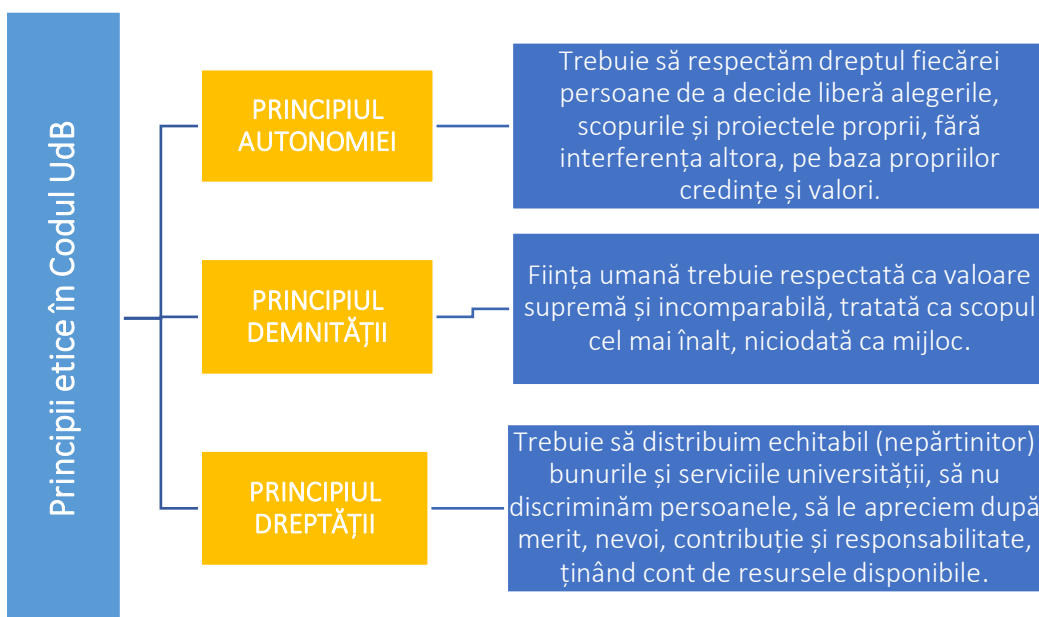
Principii etice în Codul UdB

PRINCIPIUL AUTONOMIEI

Trebuie să respectăm dreptul fiecărei persoane de a decide liberă alegerile, scopurile și proiectele proprii, fără interferența altora, pe baza propriilor credințe și valori.

PRINCIPIUL DEMNITĂȚII

Ființa umană trebuie respectată ca valoare supremă și incomparabilă, tratată ca scopul cel mai înalt, niciodată ca mijloc.

PRINCIPIUL DREPTĂȚII

Trebuie să distribuim echitabil (nepărtinitor) bunurile și serviciile universității, să nu discriminăm persoanele, să le apreciem după merit, nevoi, contribuție și responsabilitate, ținând cont de resursele disponibile.